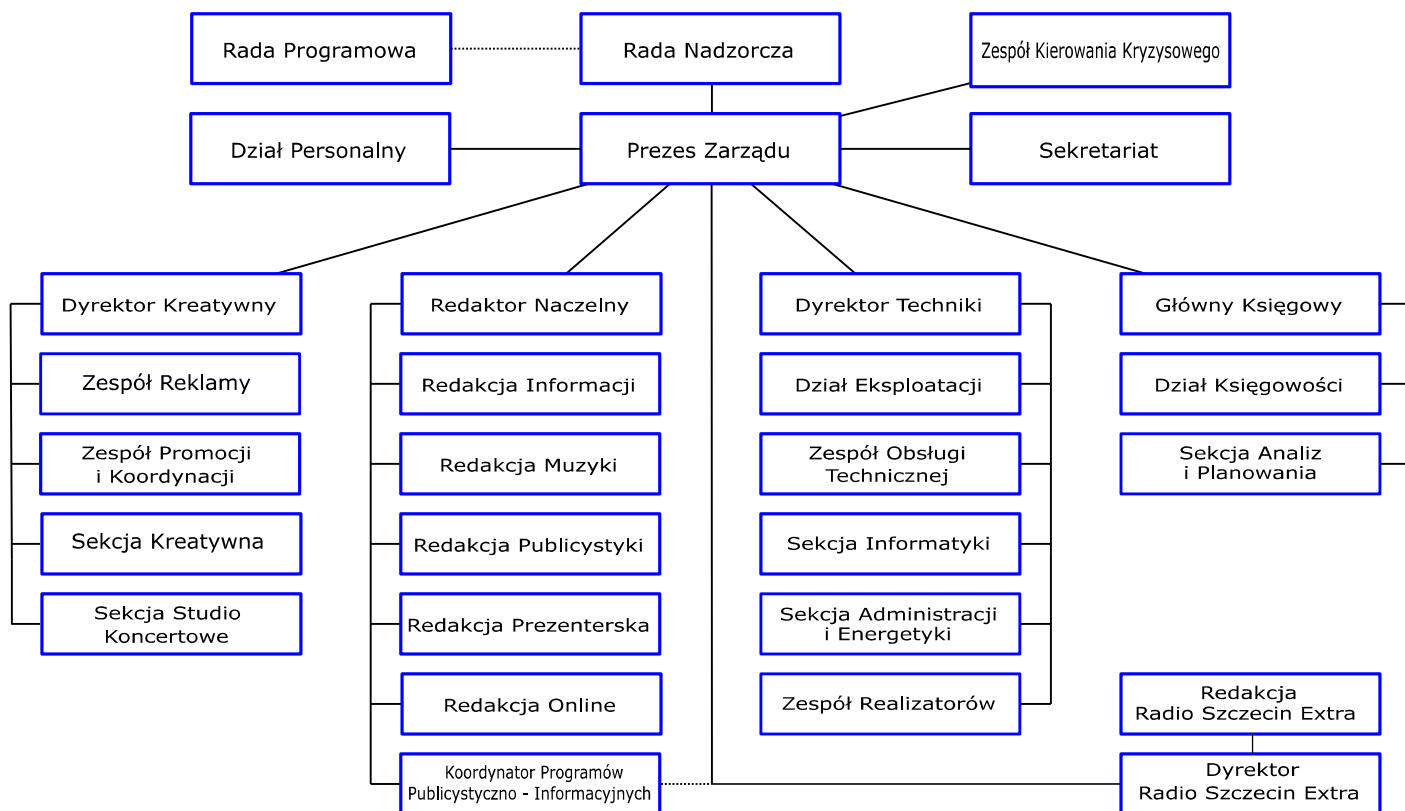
Rada Programowa

Rada Nadzorcza

Zespół Kierowania Kryzysowego

Dział Personalny

Prezes Zarządu

Sekretariat

Dyrektor Kreatywny

Zespół Reklamy

Zespół Promocji i Koordynacji

Sekcja Kreatywna

Sekcja Studio Koncertowe

Redaktor Naczelny

Redakcja Informacji

Redakcja Muzyki

Redakcja Publicystyki

Redakcja Prezenterska

Redakcja Online

Koordynator Programów Publicystyczno - Informacyjnych

Dyrektor Techniki

Dział Eksploatacji

Zespół Obsługi Technicznej

Sekcja Informatyki

Sekcja Administracji i Energetyki

Zespół Realizatorów

Główny Księgowy

Dział Księgowości

Sekcja Analiz i Planowania

Redakcja Radio Szczecin Extra

Dyrektor Radio Szczecin Extra